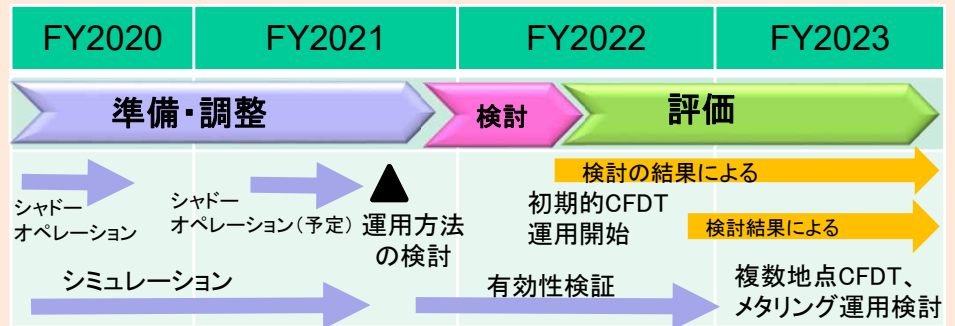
| FY2020 | FY2021 | FY2022 | FY2023 |
|---|---|---|---|

準備・調整

検討

評価

検討の結果による

シャドー
オペレーション

シャドー
オペレーション（予定）

運用方法
の検討

初期的CFDT
運用開始

検討結果による

シミュレーション

有効性検証

複数地点CFDT、
メタリング運用検討